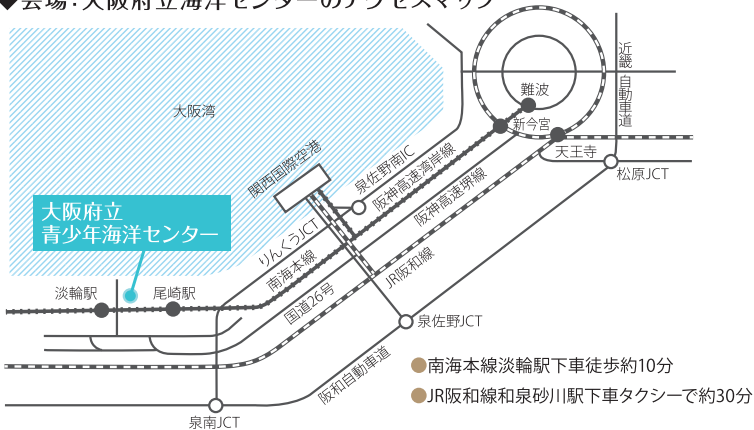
◆会場:大阪府立青少年海洋センターのアクセスマップ

大阪湾

関西国際空港

大阪府立
青少年海洋センター

難波
新今宮
天王寺
近畿自動車道
松原JCT
泉佐野南IC
阪神高速湾岸線
阪神高速環状線
りんくうJCT
南海本線
JR阪和線
国道26号
淡輪駅
尾崎駅
泉佐野JCT
阪和自動車道
泉南JCT

●南海本線淡輪駅下車徒歩約10分
●JR阪和線和泉砂川駅下車タクシーで約30分